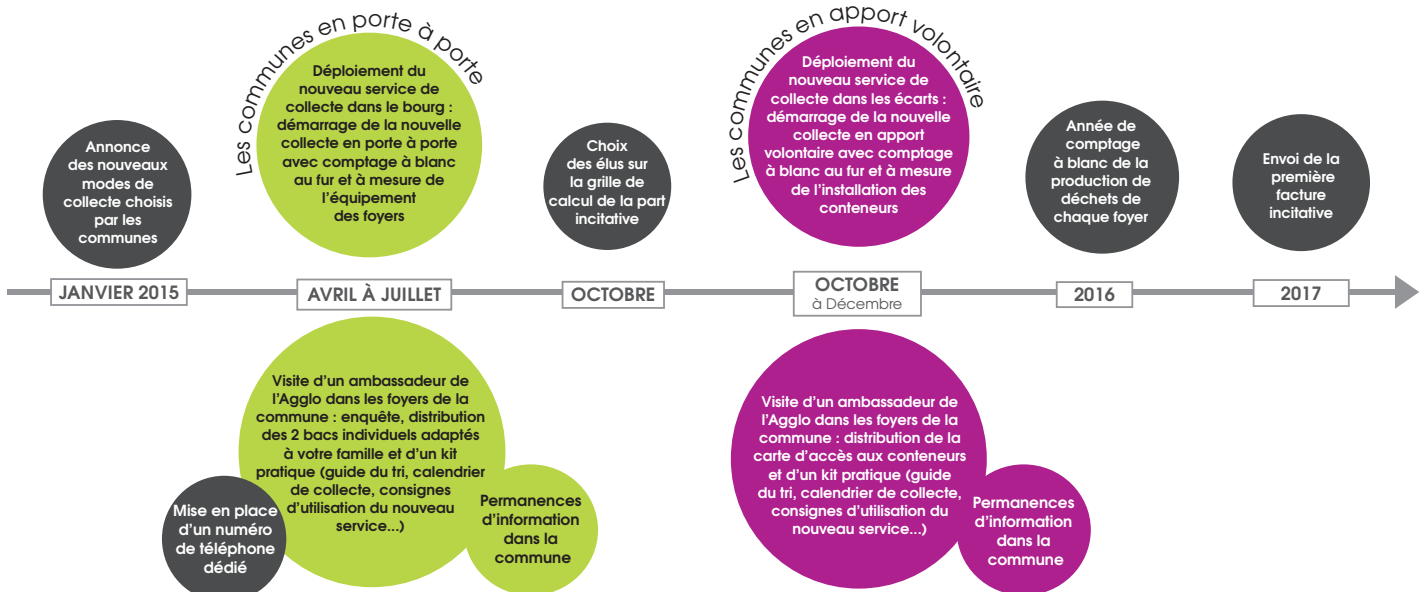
Les communes en porte à porte

Les communes en apport volontaire

Annonce des nouveaux modes de collecte choisis par les communes

Déploiement du nouveau service de collecte dans le bourg : démarrage de la nouvelle collecte en porte à porte avec comptage à blanc au fur et à mesure de l'équipement des foyers

Choix des élus sur la grille de calcul de la part incitative

Déploiement du nouveau service de collecte dans les écarts : démarrage de la nouvelle collecte en apport volontaire avec comptage à blanc au fur et à mesure de l'installation des conteneurs

Année de comptage à blanc de la production de déchets de chaque foyer

Envoi de la première facture incitative

JANVIER 2015

AVRIL À JUILLET

OCTOBRE

OCTOBRE
à Décembre

2016

2017

Visite d'un ambassadeur de l'Agglo dans les foyers de la commune : enquête, distribution des 2 bacs individuels adaptés à votre famille et d'un kit pratique (guide du tri, calendrier de collecte, consignes d'utilisation du nouveau service...)

Mise en place d'un numéro de téléphone dédié

Permanences d'information dans la commune

Visite d'un ambassadeur de l'Agglo dans les foyers de la commune : distribution de la carte d'accès aux conteneurs et d'un kit pratique (guide du tri, calendrier de collecte, consignes d'utilisation du nouveau service...)

Permanences d'information dans la commune